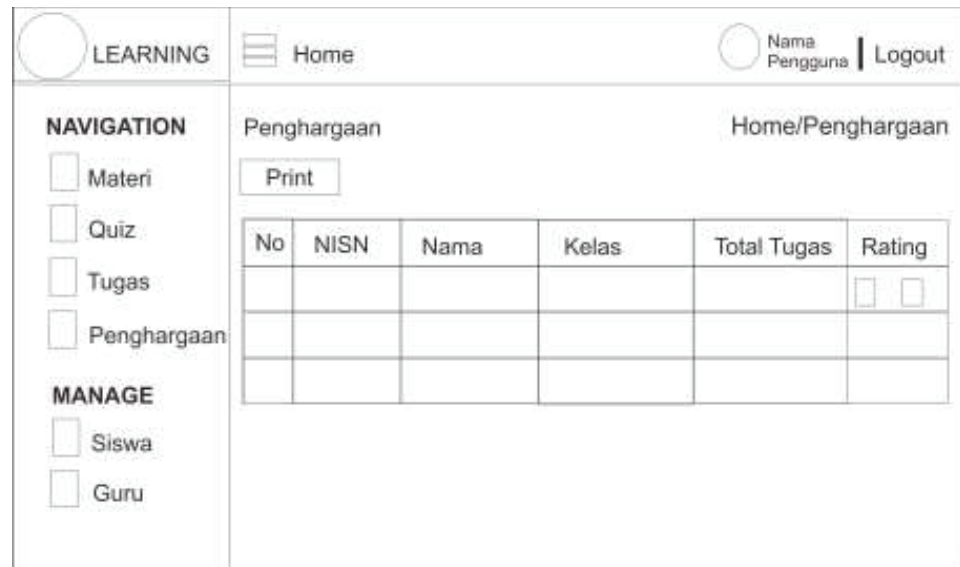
LEARNING

Home

Nama Pengguna | Logout

NAVIGATION

Materi

Quiz

Tugas

Penghargaan

MANAGE

Siswa

Guru

Penghargaan

Home/Penghargaan

Print

| No | NISN | Nama | Kelas | Total Tugas | Rating |
|---|---|---|---|---|---|
| | | | | | |
| | | | | | |
| | | | | | |